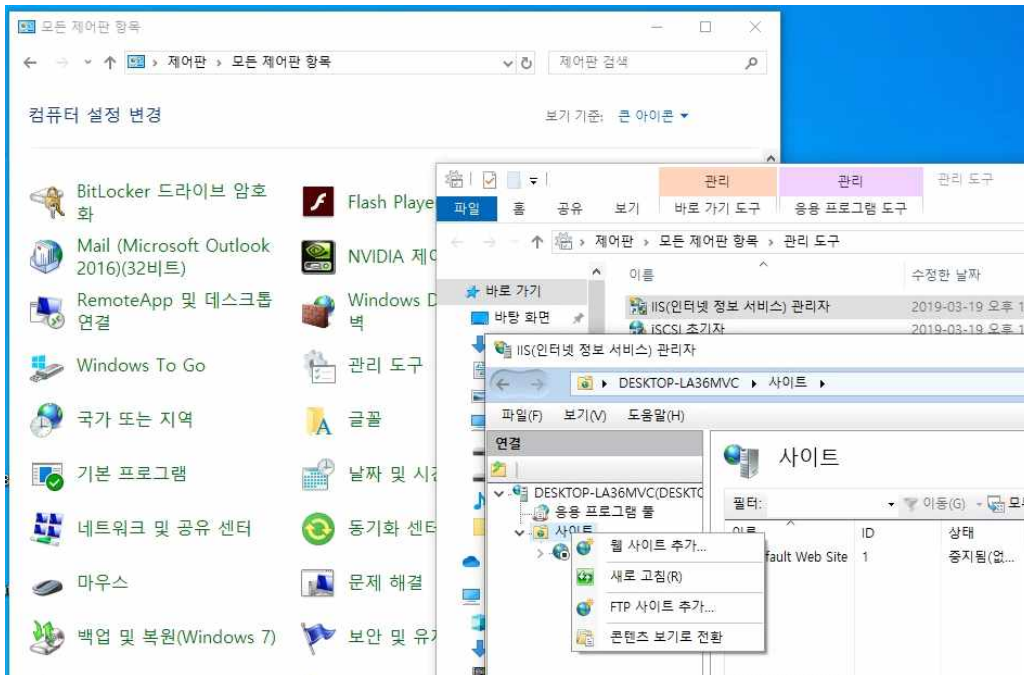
모든 제어판 항목

제어판 › 모든 제어판 항목

제어판 검색

컴퓨터 설정 변경

보기 기준: 큰 아이콘 ▾

BitLocker 드라이브 암호화

Flash Playe

Mail (Microsoft Outlook 2016)(32비트)

NVIDIA 제어

RemoteApp 및 데스크톱 연결

Windows D 벽

Windows To Go

관리 도구

국가 또는 지역

글꼴

기본 프로그램

날짜 및 시긴

네트워크 및 공유 센터

동기화 센터

마우스

문제 해결

백업 및 복원(Windows 7)

보안 및 유지

관리 | 관리 | 관리 도구

파일 | 홈 | 공유 | 보기 | 바로 가기 도구 | 응용 프로그램 도구

제어판 › 모든 제어판 항목 › 관리 도구

바로 가기

바탕 화면

이름

수정한 날짜

IIS(인터넷 정보 서비스) 관리자

2019-03-19 오후 1

iSCSI 초기자

2019-03-19 오후 1

IIS(인터넷 정보 서비스) 관리자

DESKTOP-LA36MVC › 사이트 ›

파일(F) 보기(V) 도움말(H)

연결

DESKTOP-LA36MVC(DESKTO

응용 프로그램 풀

사이트

사이트

필터:

이동(G)

이름

ID

상태

fault Web Site

1

중지됨(없...

웹 사이트 추가...

새로 고침(R)

FTP 사이트 추가...

콘텐츠 보기로 전환